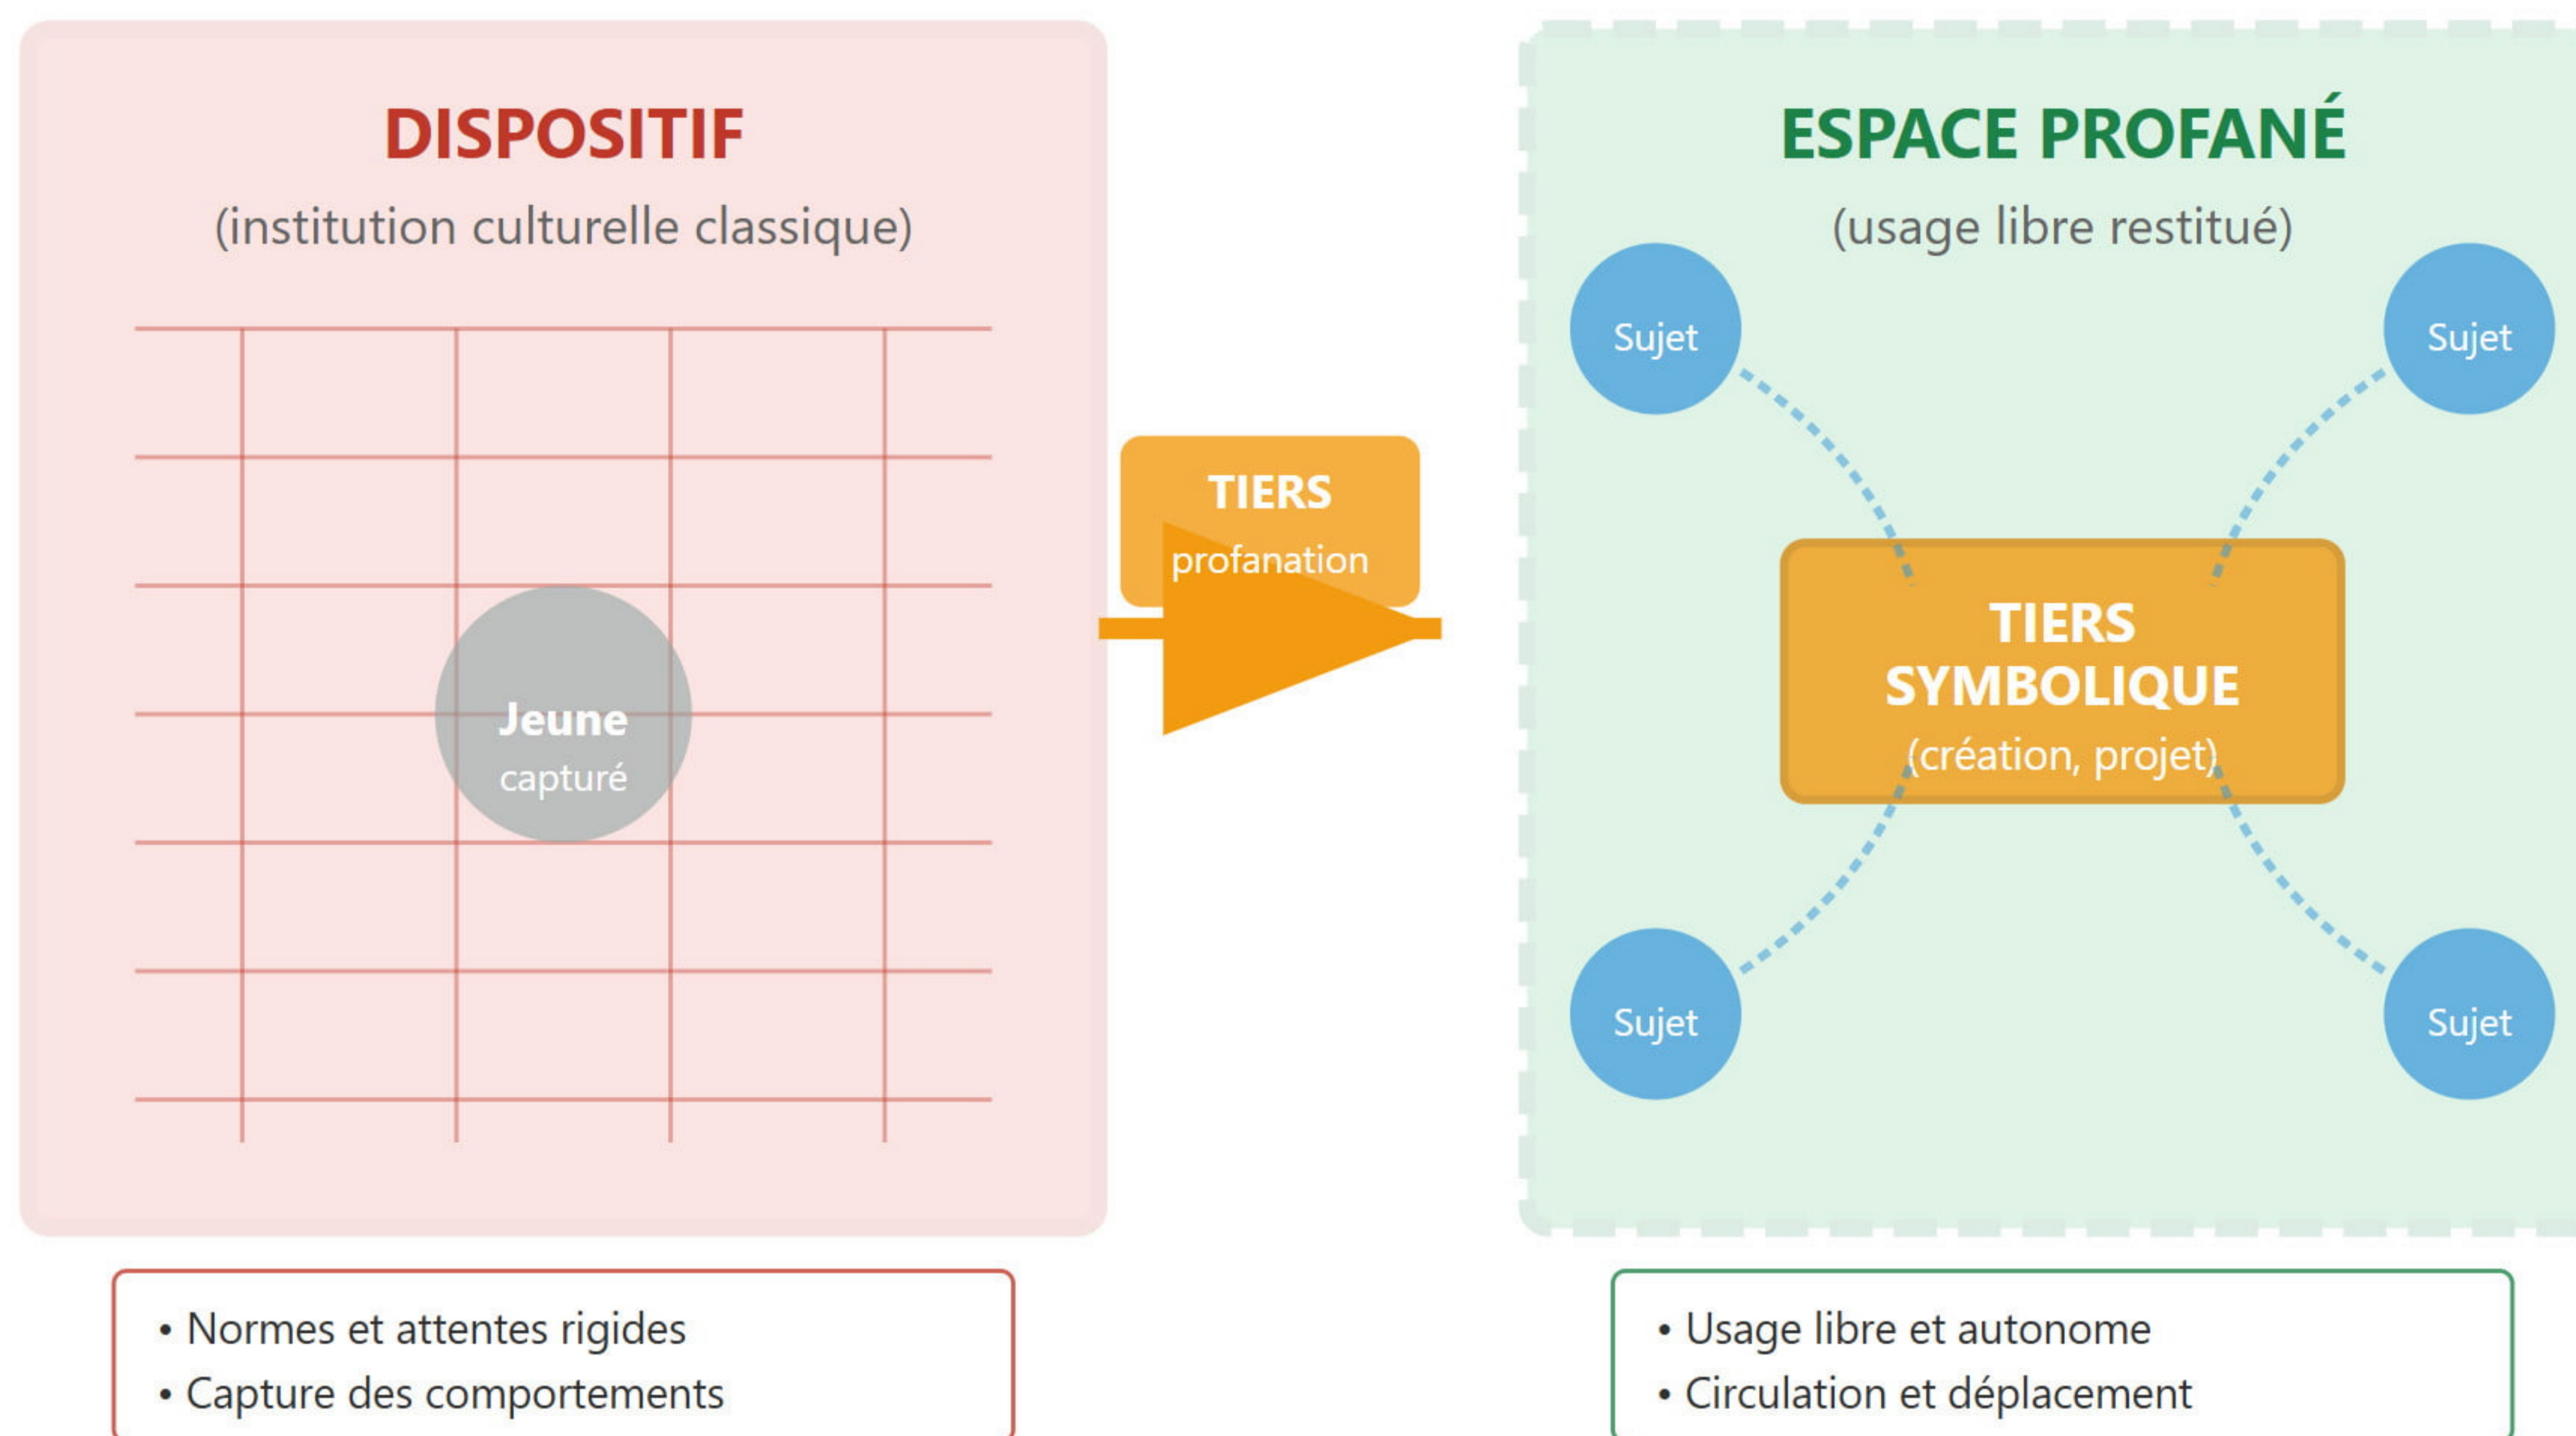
DISPOSITIF
(institution culturelle classique)

Jeune
capturé

TIERS
profanation

ESPACE PROFANÉ
(usage libre restitué)

Sujet

Sujet

TIERS SYMBOLIQUE
(création, projet)

Sujet

Sujet

• Normes et attentes rigides
• Capture des comportements

• Usage libre et autonome
• Circulation et déplacement